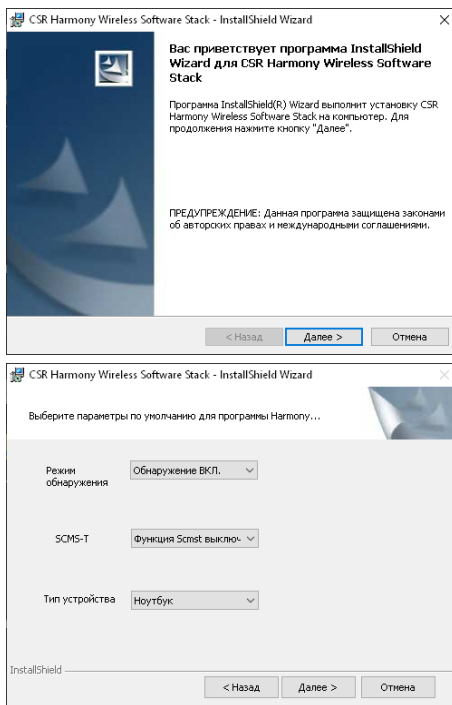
CSR Harmony Wireless Software Stack - InstallShield Wizard

×

Вас приветствует программа InstallShield Wizard для CSR Harmony Wireless Software Stack

Программа InstallShield(R) Wizard выполнит установку CSR Harmony Wireless Software Stack на компьютер. Для продолжения нажмите кнопку "Далее".

ПРЕДУПРЕЖДЕНИЕ: Данная программа защищена законами об авторских правах и международными соглашениями.

< Назад

Далее >

Отмена

CSR Harmony Wireless Software Stack - InstallShield Wizard

×

Выберите параметры по умолчанию для программы Harmony...

Режим обнаружения

Обнаружение ВКЛ.

SCMS-T

Функция Scmst выключ

Тип устройства

Ноутбук

InstallShield

< Назад

Далее >

Отмена